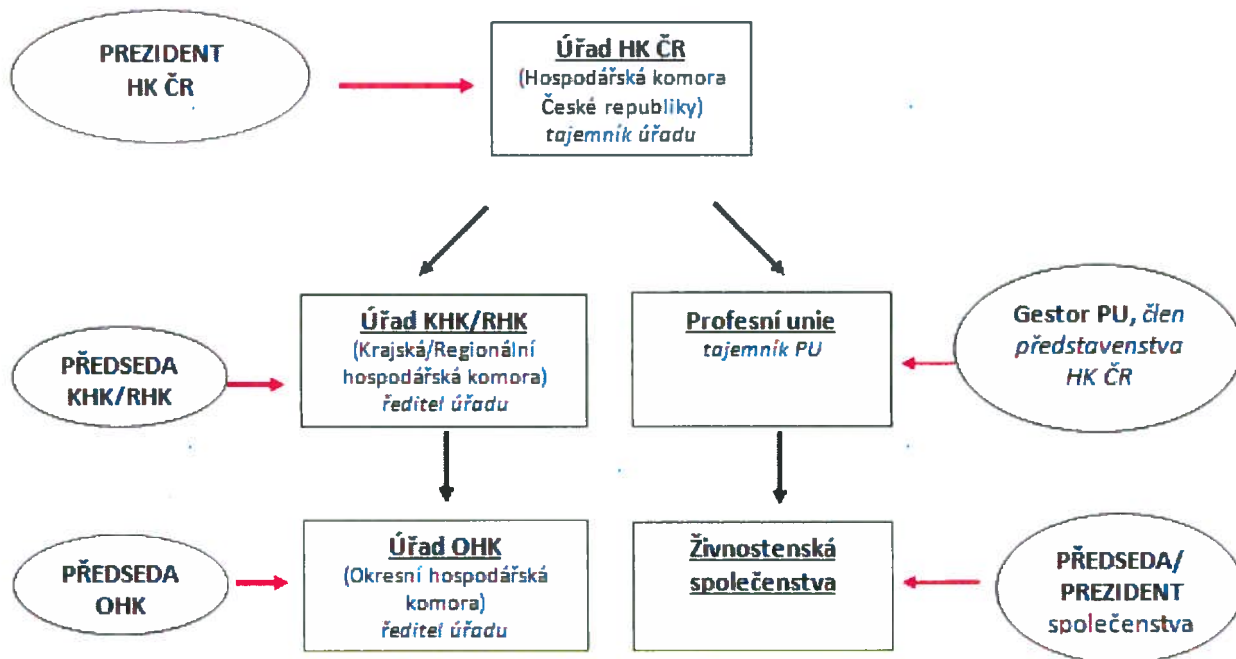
PREZIDENT HK ČR

Úřad HK ČR
(Hospodářská komora České republiky)
tajemník úřadu

PŘEDSEDA KHK/RHK

Úřad KHK/RHK
(Krajská/Regionální hospodářská komora)
ředitel úřadu

Profesní unie
tajemník PU

Gestor PU, člen představenstva HK ČR

PŘEDSEDA OHK

Úřad OHK
(Okresní hospodářská komora)
ředitel úřadu

Živnostenská společenstva

PŘEDSEDA/ PREZIDENT společenstva